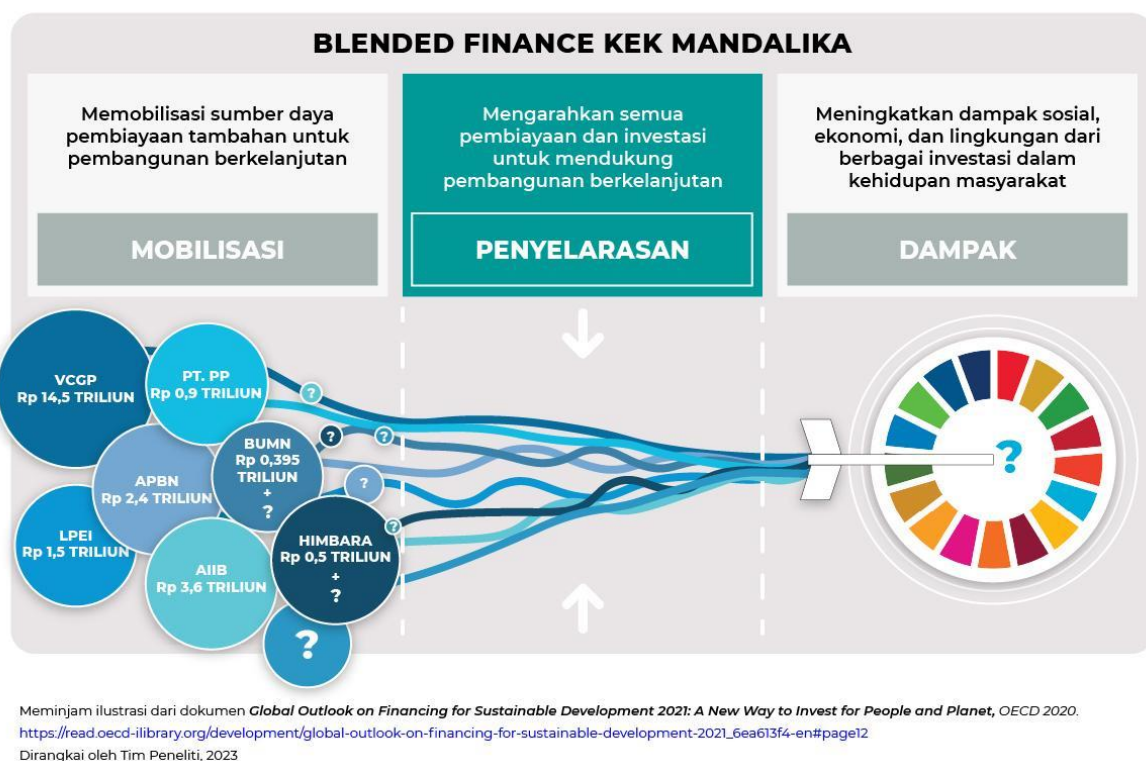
BLENDED FINANCE KEK MANDALIKA

Memobilisasi sumber daya pembiayaan tambahan untuk pembangunan berkelanjutan

MOBILISASI

Mengarahkan semua pembiayaan dan investasi untuk mendukung pembangunan berkelanjutan

PENYELARASAN

Meningkatkan dampak sosial, ekonomi, dan lingkungan dari berbagai investasi dalam kehidupan masyarakat

DAMPAK

VCGP
Rp 14,5 TRILIUN

PT. PP
Rp 0,9 TRILIUN

APBN
Rp 2,4 TRILIUN

BUMN
Rp 0,395 TRILIUN
+
?

LPEI
Rp 1,5 TRILIUN

AIIB
Rp 3,6 TRILIUN

HIMBARA
Rp 0,5 TRILIUN
+
?

?

?

?

?

?

?

Meminjam ilustrasi dari dokumen *Global Outlook on Financing for Sustainable Development 2021: A New Way to Invest for People and Planet,* OECD 2020.
https://read.oecd-ilibrary.org/development/global-outlook-on-financing-for-sustainable-development-2021_6ea613f4-en#page12
Dirangkai oleh Tim Peneliti, 2023